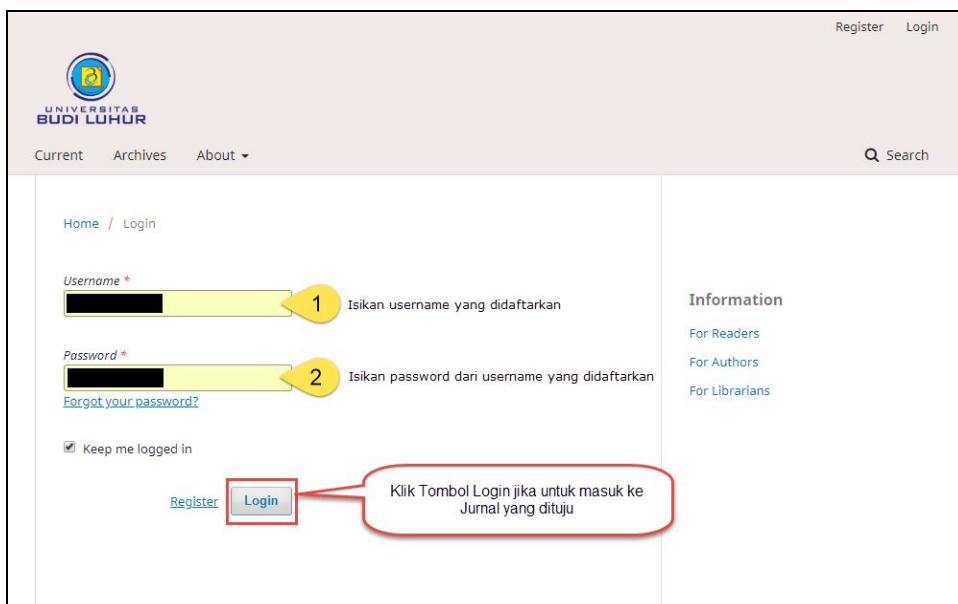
Register Login

UNIVERSITAS BUDI LUHUR

Current Archives About

Search

Home / Login

Username *

1 Isikan username yang didaftarkan

Password *

2 Isikan password dari username yang didaftarkan

Forgot your password?

Keep me logged in

Register Login

Klik Tombol Login jika untuk masuk ke Jurnal yang dituju

Information

For Readers

For Authors

For Librarians